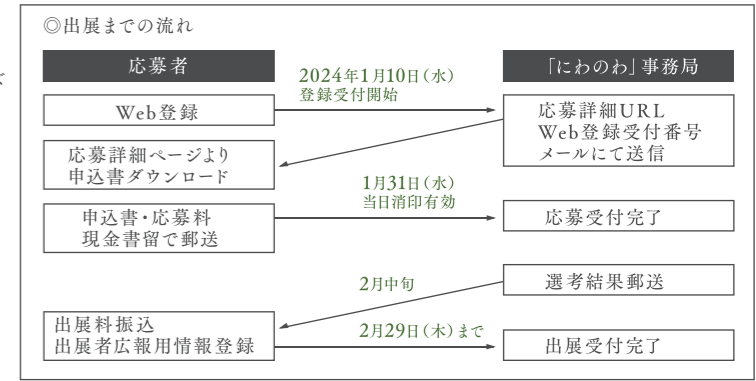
◎出展までの流れ

応募者

「にわのわ」事務局

2024年1月10日（水）
登録受付開始

Web登録

応募詳細URL
Web登録受付番号
メールにて送信

応募詳細ページより
申込書ダウンロード

1月31日（水）
当日消印有効

申込書・応募料
現金書留で郵送

応募受付完了

2月中旬

選考結果郵送

出展料振込
出展者広報用情報登録

2月29日（木）まで

出展受付完了